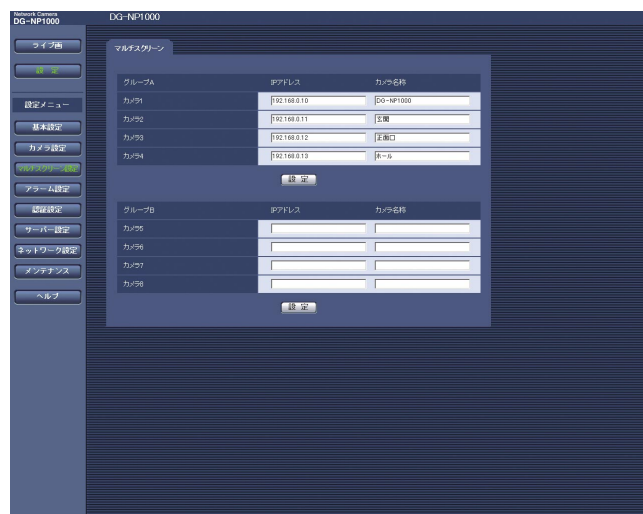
Network Camera
DG-NP1000

DG-NP1000

ライブ画

設定

設定メニュー

基本設定

カメラ設定

マルチスクリーン設定

アラーム設定

認証設定

サーバー設定

ネットワーク設定

メンテナンス

ヘルプ

マルチスクリーン

| グループA | IPアドレス | カメラ名称 |
|---|---|---|
| カメラ1 | 192.168.0.10 | DG-NP1000 |
| カメラ2 | 192.168.0.11 | 玄関 |
| カメラ3 | 192.168.0.12 | 正面口 |
| カメラ4 | 192.168.0.13 | ホール |

設定

| グループB | IPアドレス | カメラ名称 |
|---|---|---|
| カメラ5 | | |
| カメラ6 | | |
| カメラ7 | | |
| カメラ8 | | |

設定